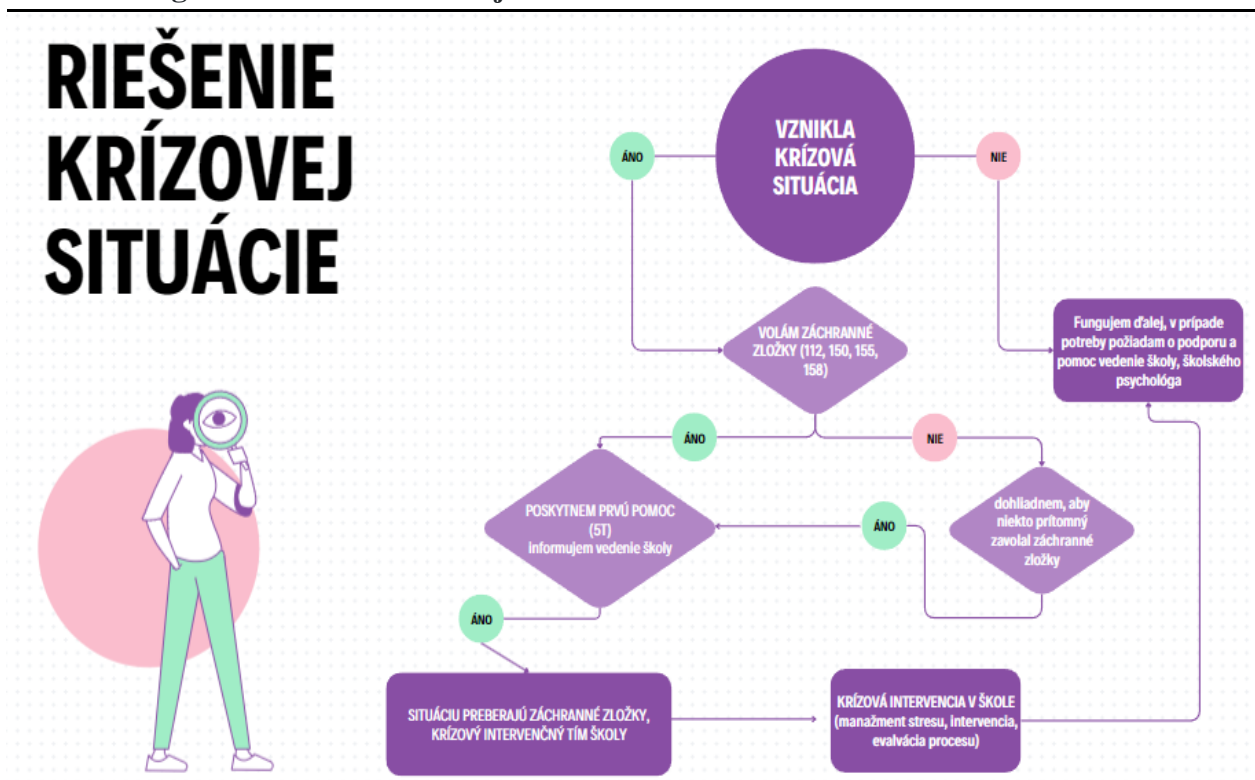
RIEŠENIE KRÍZOVEJ SITUÁCIE

VZNIKLA KRÍZOVÁ SITUÁCIA

ÁNO

NIE

VOLÁM ZÁCHRANNÉ ZLOŽKY (112, 150, 155, 158)

Fungujem ďalej, v prípade potreby požiadam o podporu a pomoc vedenie školy, školského psychológa

ÁNO

NIE

POSKYTNEM PRVÚ POMOC (5T) informujem vedenie školy

ÁNO

dohliadnem, aby niekto prítomný zavolal záchranné zložky

ÁNO

SITUÁCIU PREBERAJÚ ZÁCHRANNÉ ZLOŽKY, KRÍZOVÝ INTERVENČNÝ TÍM ŠKOLY

KRÍZOVÁ INTERVENCIA V ŠKOLE (manažment stresu, intervencia, evalvácia procesu)